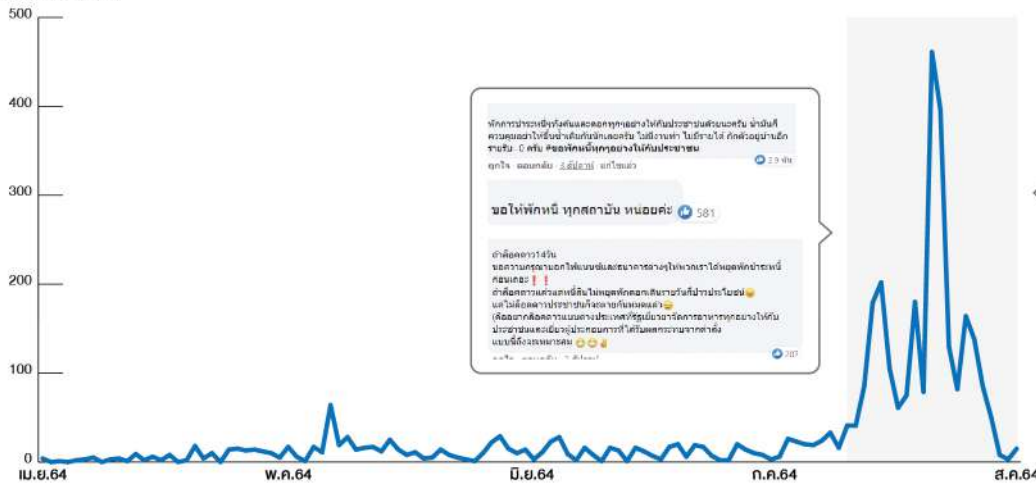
500

400

300

200

100

0

เม.ย.64

พ.ค.64

มิ.ย.64

ก.ค.64

ส.ค.64

พักการประหยัดทั้งหมดและต่อหักทุกอย่างให้กับประชาชนด้วยนะครับ ผ่านมาก็ควรคุมอย่าให้ขึ้นซ้ำเติมกันมากเลยครับ ไม่มีงานทำ ไม่มีรายได้ ถึงตัวอยู่บ้านอีก รายรับ 0 ครับ #ขอพักหนี้ทุกอย่างให้กับประชาชน

ถูกใจ · ตอบกลับ · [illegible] · แก้ไขแล้ว

2.9 พัน

ขอให้พักหนี้ ทุกสถาบัน หน่อยค่ะ

581

ถ้าล็อคดาวน์14วัน
ขอความกรุณาออกให้แบงค์และธนาคารต่างๆให้พวกเราได้พอพักชำระหนี้ก่อนเถอะ❗❗
ถ้าล็อคดาวน์แล้วแต่หนี้สินไม่หยุดพักดอกเบี้ยรายวันก็ไม่มีประโยชน์😔
แค่ไม่ล็อคดาวน์ประชาชนก็จะตายกันหมดแล้ว😔
(ล็อคอยากล็อคดาวน์แบบต่างประเทศที่รัฐเยียวยาจัดการอาหารทุกอย่างให้กับประชาชนและเยียวยาผู้ประกอบการที่ได้รับผลกระทบจากคำสั่ง แบบนี้ถึงจะเหมาะสม😊😊👌

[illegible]

287